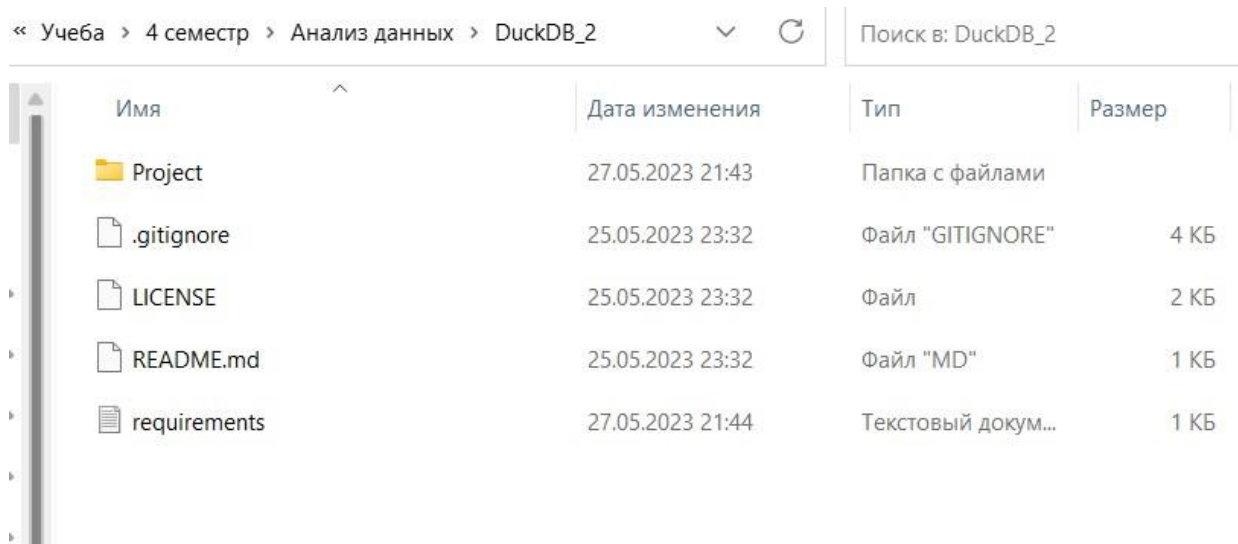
« Учеба › 4 семестр › Анализ данных › DuckDB_2

Поиск в: DuckDB_2

| Имя | Дата изменения | Тип | Размер |
|---|---|---|---|
| Project | 27.05.2023 21:43 | Папка с файлами | |
| .gitignore | 25.05.2023 23:32 | Файл "GITIGNORE" | 4 КБ |
| LICENSE | 25.05.2023 23:32 | Файл | 2 КБ |
| README.md | 25.05.2023 23:32 | Файл "MD" | 1 КБ |
| requirements | 27.05.2023 21:44 | Текстовый докум... | 1 КБ |